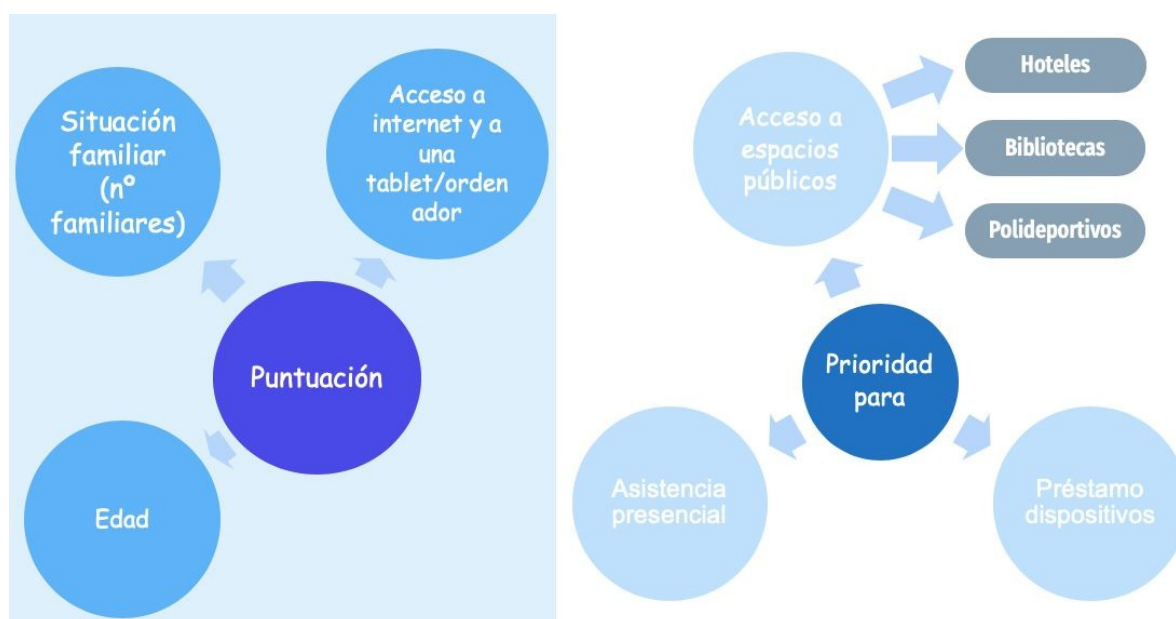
Situación familiar (nº familiares)

Acceso a internet y a una tablet/ordenador

Puntuación

Edad

Acceso a espacios públicos

Hoteles

Bibliotecas

Polideportivos

Prioridad para

Asistencia presencial

Préstamo dispositivos